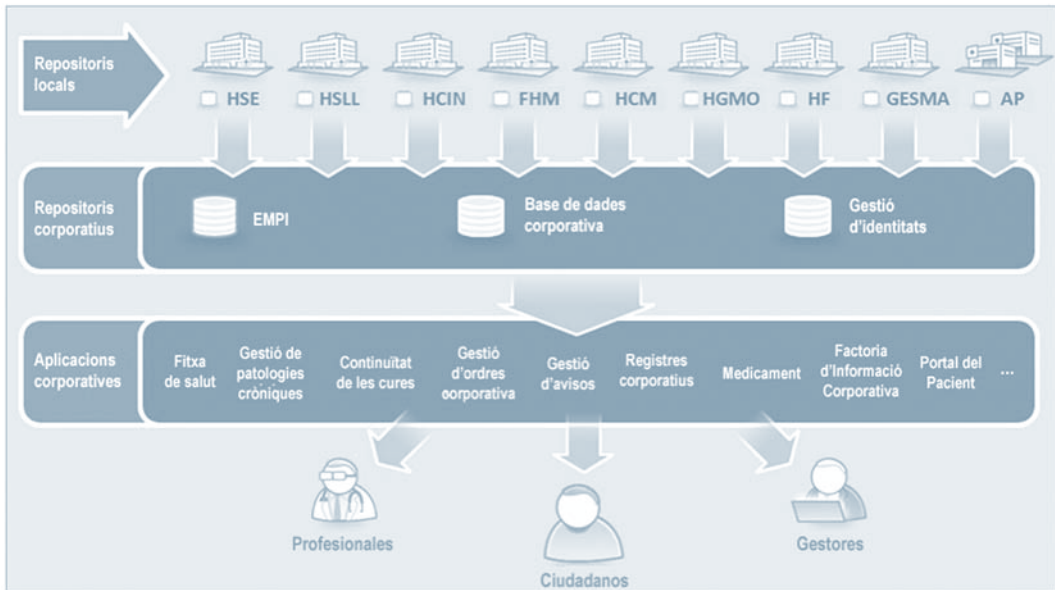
Repositoris locals

HSE HSLL HCIN FHM HCM HGMO HF GESMA AP

Repositoris corporatius

EMPI

Base de dades corporativa

Gestió d'identitats

Aplicacions corporatives

Fitxa de salut

Gestió de patologies cròniques

Continuïtat de les cures

Gestió d'ordres oorporativa

Gestió d'avisos

Registres corporatius

Medicament

Factoria d'Informació Corporativa

Portal del Pacient

...

Profesionales

Ciudadanos

Gestores